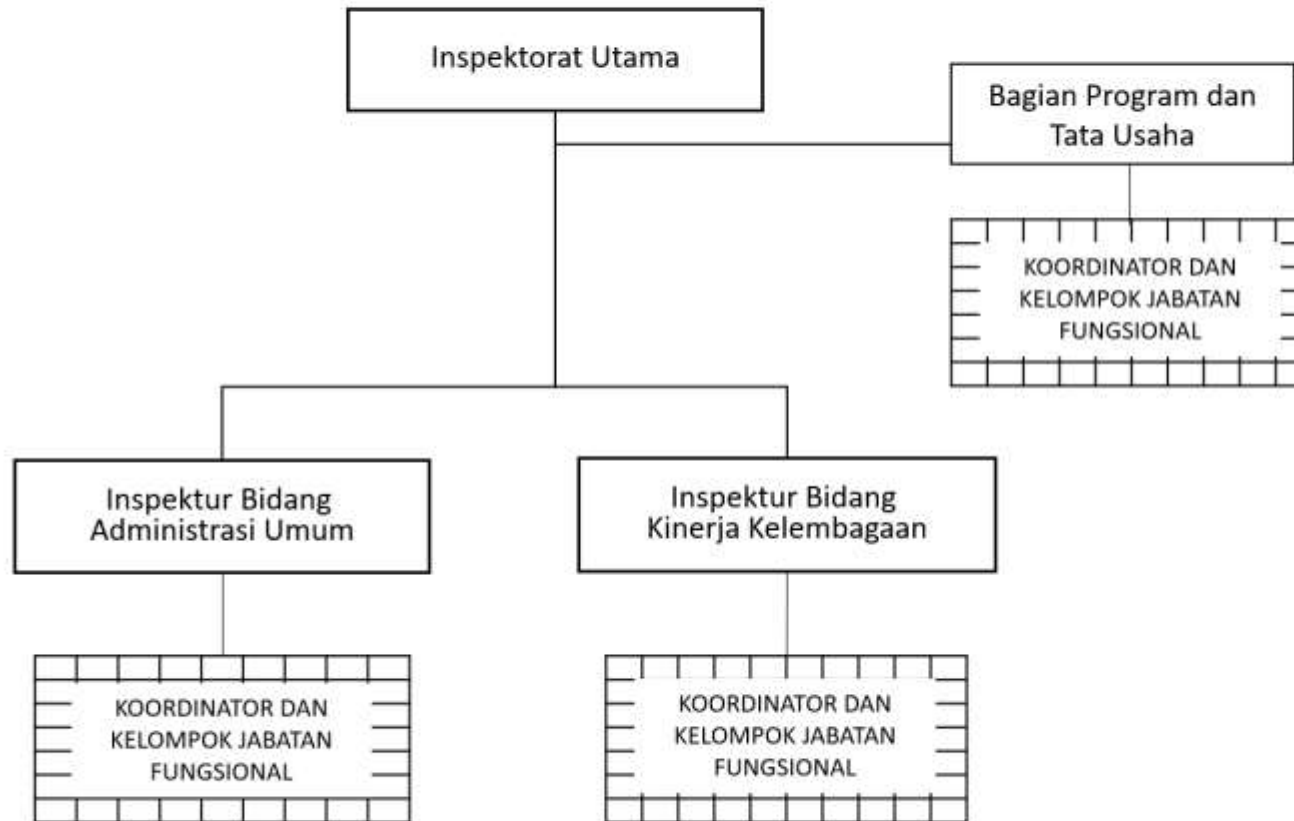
Inspektorat Utama

Bagian Program dan Tata Usaha

KOORDINATOR DAN KELOMPOK JABATAN FUNGSIONAL

Inspektur Bidang Administrasi Umum

Inspektur Bidang Kinerja Kelembagaan

KOORDINATOR DAN KELOMPOK JABATAN FUNGSIONAL

KOORDINATOR DAN KELOMPOK JABATAN FUNGSIONAL